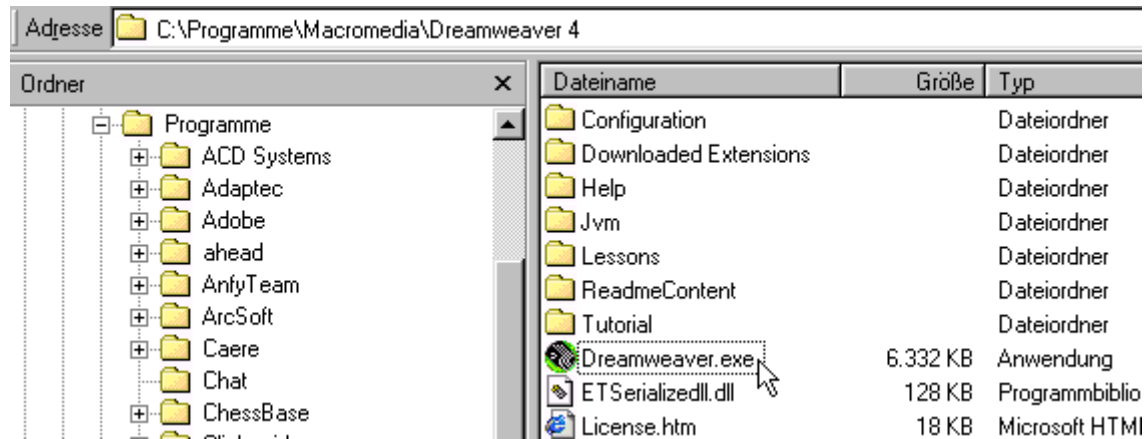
Adresse C:\Programme\Macromedia\Dreamweaver 4

Ordner ×

Programme
ACD Systems
Adaptec
Adobe
ahead
AnfyTeam
ArcSoft
Caere
Chat
ChessBase
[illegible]

| Dateiname | Größe | Typ |
|---|---|---|
| Configuration | | Dateiordner |
| Downloaded Extensions | | Dateiordner |
| Help | | Dateiordner |
| Jvm | | Dateiordner |
| Lessons | | Dateiordner |
| ReadmeContent | | Dateiordner |
| Tutorial | | Dateiordner |
| Dreamweaver.exe | 6.332 KB | Anwendung |
| ETSerializedll.dll | 128 KB | Programmbiblio |
| License.htm | 18 KB | Microsoft HTMI |